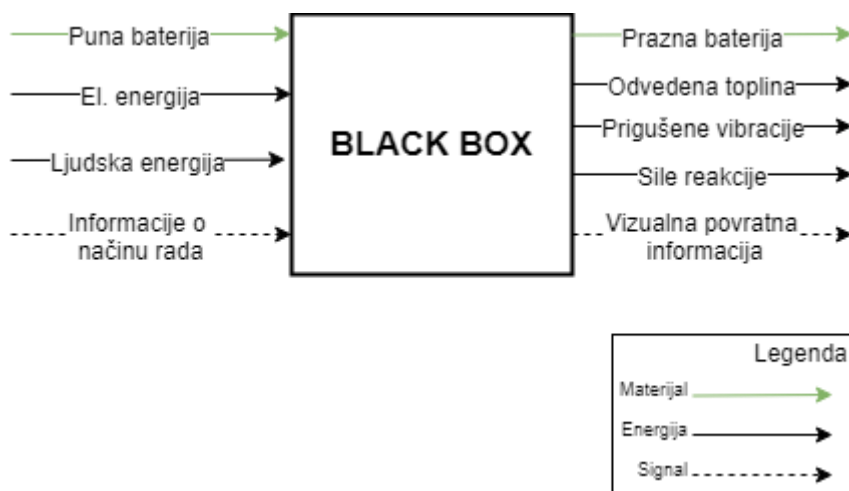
Puna baterija

El. energija

Ljudska energija

Informacije o načinu rada

BLACK BOX

Prazna baterija

Odvedena toplina

Prigušene vibracije

Sile reakcije

Vizualna povratna informacija

Legenda

Materijal

Energija

Signal